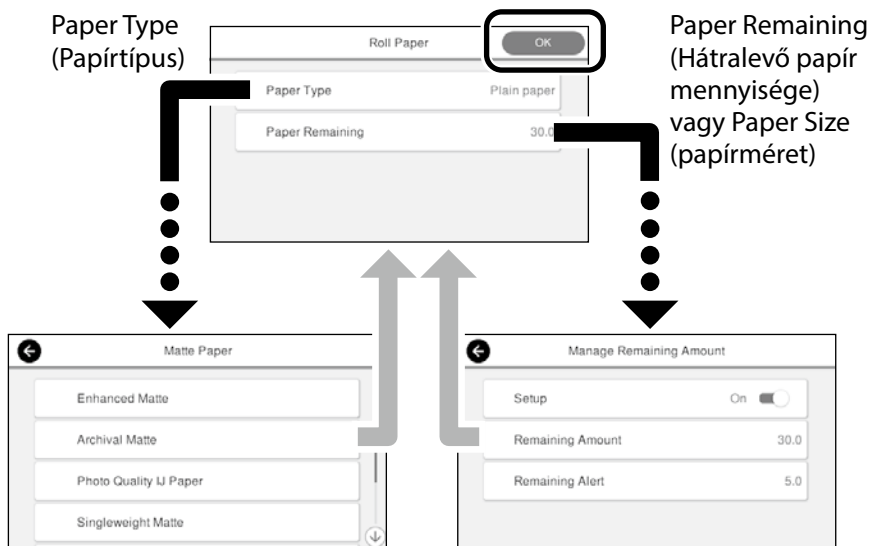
Paper Type (Papírtípus)

Roll Paper

OK

Paper Remaining (Hátralevő papír mennyisége) vagy Paper Size (papírméret)

Paper Type Plain paper

Paper Remaining 30.0

Matte Paper

Enhanced Matte

Archival Matte

Photo Quality IJ Paper

Singleweight Matte

Manage Remaining Amount

Setup On

Remaining Amount 30.0

Remaining Alert 5.0